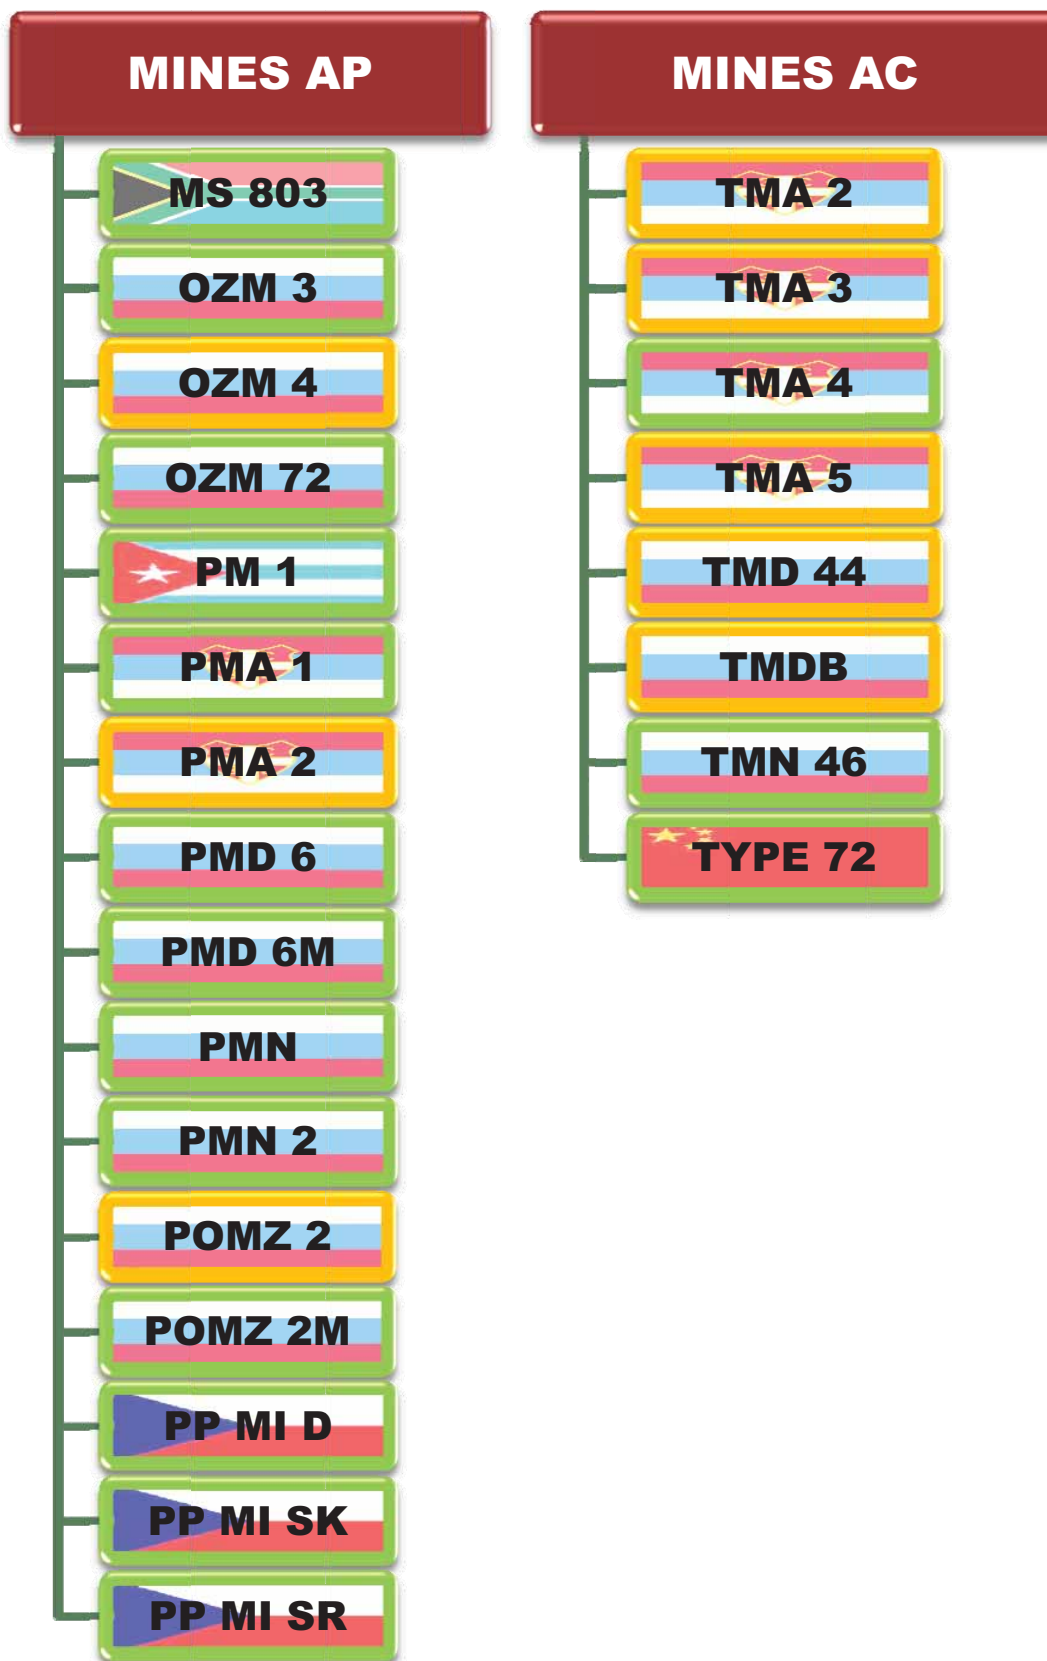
MINES AP

MS 803

OZM 3

OZM 4

OZM 72

PM 1

PMA 1

PMA 2

PMD 6

PMD 6M

PMN

PMN 2

POMZ 2

POMZ 2M

PP MI D

PP MI SK

PP MI SR

MINES AC

TMA 2

TMA 3

TMA 4

TMA 5

TMD 44

TMDB

TMN 46

TYPE 72